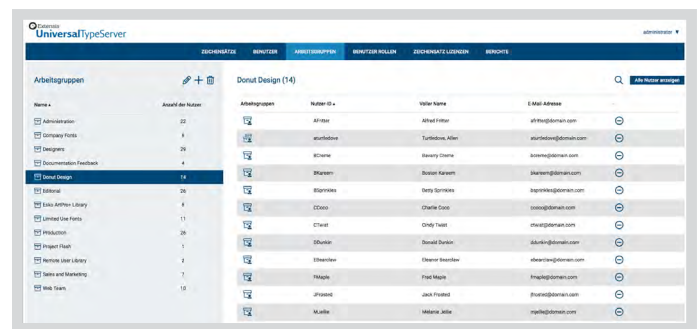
Extensis
UniversalTypeServer

administrator ▼

ZEICHENSÄTZE BENUTZER ARBEITSGRUPPEN BENUTZER ROLLEN ZEICHENSATZ LIZENZEN BERICHTE

Arbeitsgruppen

| Name ▲ | Anzahl der Nutzer |
|---|---|
| Administration | 22 |
| Company Fonts | 8 |
| Designers | 26 |
| Documentation Feedback | 4 |
| Donut Design | 14 |
| Editorial | 26 |
| Extis ArtPlex Library | 8 |
| Limited Use Fonts | 11 |
| Production | 26 |
| Project Flash | 1 |
| Remote User Library | 2 |
| Sales and Marketing | 7 |
| Web Team | 10 |

Donut Design (14)

Alle Nutzer anzeigen

| Arbeitsgruppen | Nutzer-ID ▲ | Voller Name | E-Mail-Adresse |
|---|---|---|---|
| | AFritter | Alfred Fritter | afritter@domain.com |
| | aturtledove | Turtledove, Allen | aturtledove@domain.com |
| | BCreme | Beverly Creme | bcreme@domain.com |
| | BKareem | Boston Kareem | bkareem@domain.com |
| | BSprinkles | Betty Sprinkles | bsprinkles@domain.com |
| | CCoco | Charlie Coco | ccoco@domain.com |
| | CTwist | Cindy Twist | ctwist@domain.com |
| | DDunkin | Donald Dunkin | ddunkin@domain.com |
| | EBearclaw | Eleanor Bearclaw | ebearclaw@domain.com |
| | FMaple | Fred Maple | fmaple@domain.com |
| | JFrosted | Jack Frosted | jfrosted@domain.com |
| | MJellie | Melanie Jellie | mjellie@domain.com |